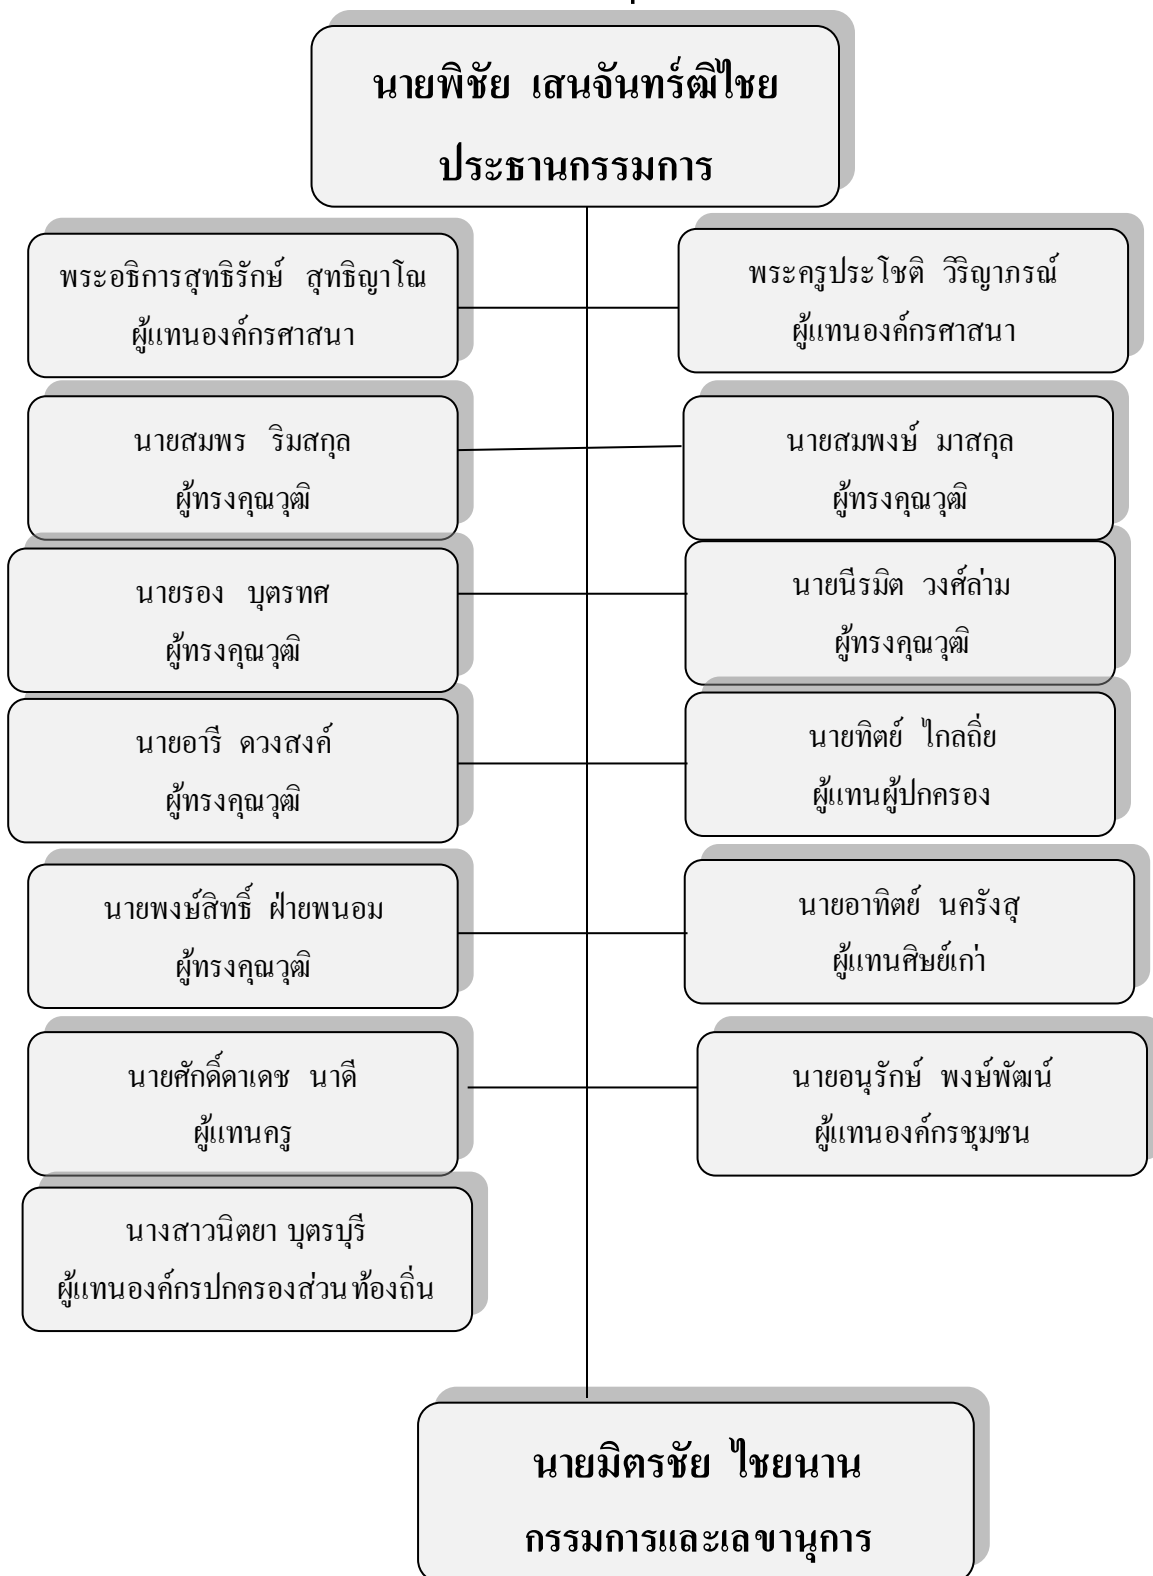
นายพิชัย เสนจันทร์ฒิไชย
ประธานกรรมการ

พระอธิการสุทธิรักษ์ สุทธิญาโณ
ผู้แทนองค์กรศาสนา

พระครูประโชติ วิริญาภรณ์
ผู้แทนองค์กรศาสนา

นายสมพร ริมสกุล
ผู้ทรงคุณวุฒิ

นายสมพงษ์ มาสกุล
ผู้ทรงคุณวุฒิ

นายรอง บุตรทศ
ผู้ทรงคุณวุฒิ

นายนีรมิต วงศ์ล่าม
ผู้ทรงคุณวุฒิ

นายอารี ดวงสงค์
ผู้ทรงคุณวุฒิ

นายทิตย์ ไกลถิ่ย
ผู้แทนผู้ปกครอง

นายพงษ์สิทธิ์ ฝ่ายพนอม
ผู้ทรงคุณวุฒิ

นายอาทิตย์ นครังสุ
ผู้แทนศิษย์เก่า

นายศักดิ์ดาเดช นาดี
ผู้แทนครู

นายอนุรักษ์ พงษ์พัฒน์
ผู้แทนองค์กรชุมชน

นางสาวนิตยา บุตรบุรี
ผู้แทนองค์กรปกครองส่วนท้องถิ่น

นายมิตรชัย ไชยนาน
กรรมการและเลขานุการ